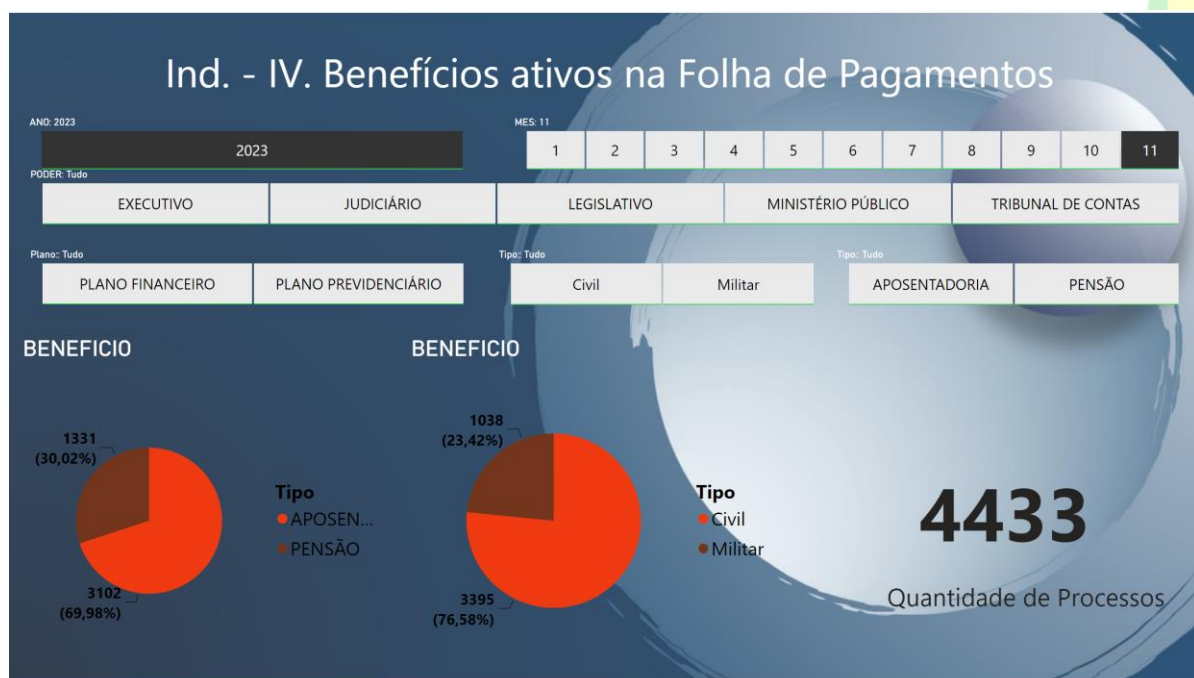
Ind. - IV. Benefícios ativos na Folha de Pagamentos

ANO: 2023

2023

MES: 11

| 1 | 2 | 3 | 4 | 5 | 6 | 7 | 8 | 9 | 10 | 11 |
|---|---|---|---|---|---|---|---|---|---|---|

PODER: Tudo

EXECUTIVO | JUDICIÁRIO | LEGISLATIVO | MINISTÉRIO PÚBLICO | TRIBUNAL DE CONTAS

Plano: Tudo

PLANO FINANCEIRO | PLANO PREVIDENCIÁRIO

Tipo: Tudo

Civil | Militar

Tipo: Tudo

APOSENTADORIA | PENSÃO

BENEFICIO

1331 (30,02%)

3102 (69,98%)

Tipo
APOSEN...
PENSÃO

BENEFICIO

1038 (23,42%)

3395 (76,58%)

Tipo
Civil
Militar

4433

Quantidade de Processos